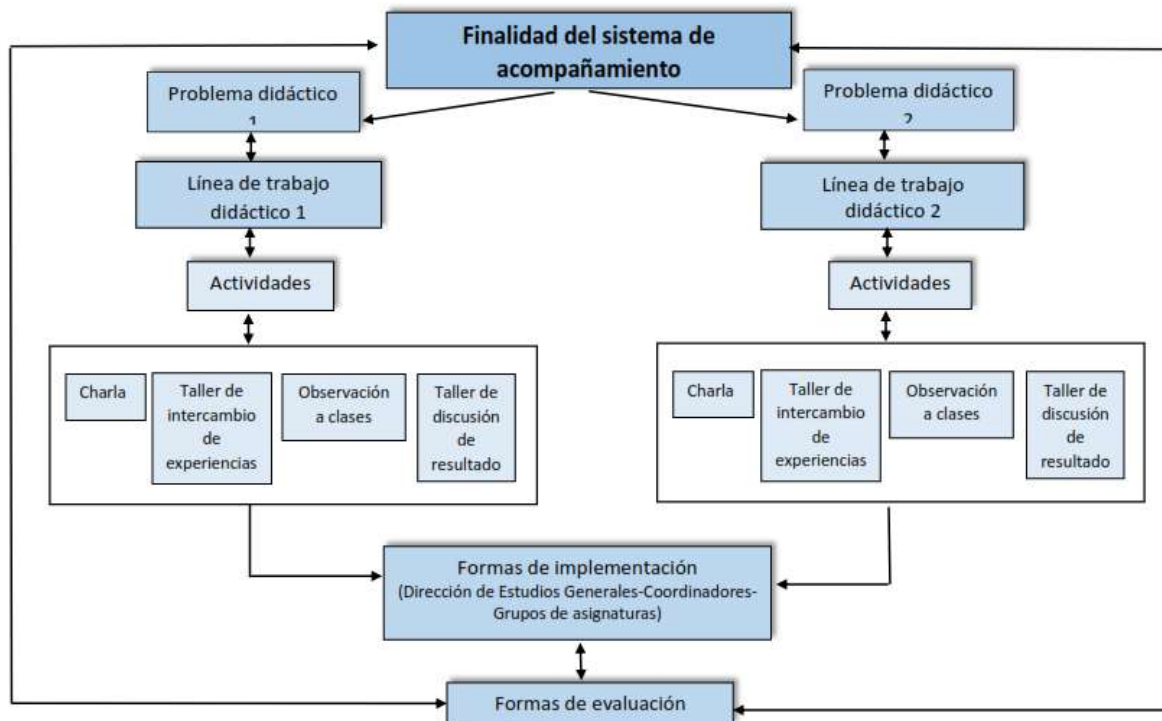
Finalidad del sistema de acompañamiento

Problema didáctico 1

Línea de trabajo didáctico 1

Actividades

Charla

Taller de intercambio de experiencias

Observación a clases

Taller de discusión de resultado

Problema didáctico 2

Línea de trabajo didáctico 2

Actividades

Charla

Taller de intercambio de experiencias

Observación a clases

Taller de discusión de resultado

Formas de implementación (Dirección de Estudios Generales-Coordinadores-Grupos de asignaturas)

Formas de evaluación